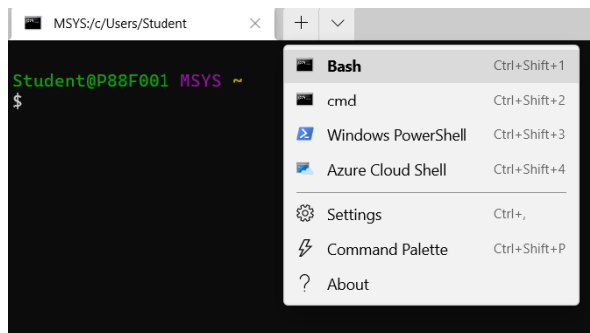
MSYS:/c/Users/Student ×

+ ∨

Student@P88F001 MSYS ~
$

Bash Ctrl+Shift+1
cmd Ctrl+Shift+2
Windows PowerShell Ctrl+Shift+3
Azure Cloud Shell Ctrl+Shift+4
Settings Ctrl+,
Command Palette Ctrl+Shift+P
? About